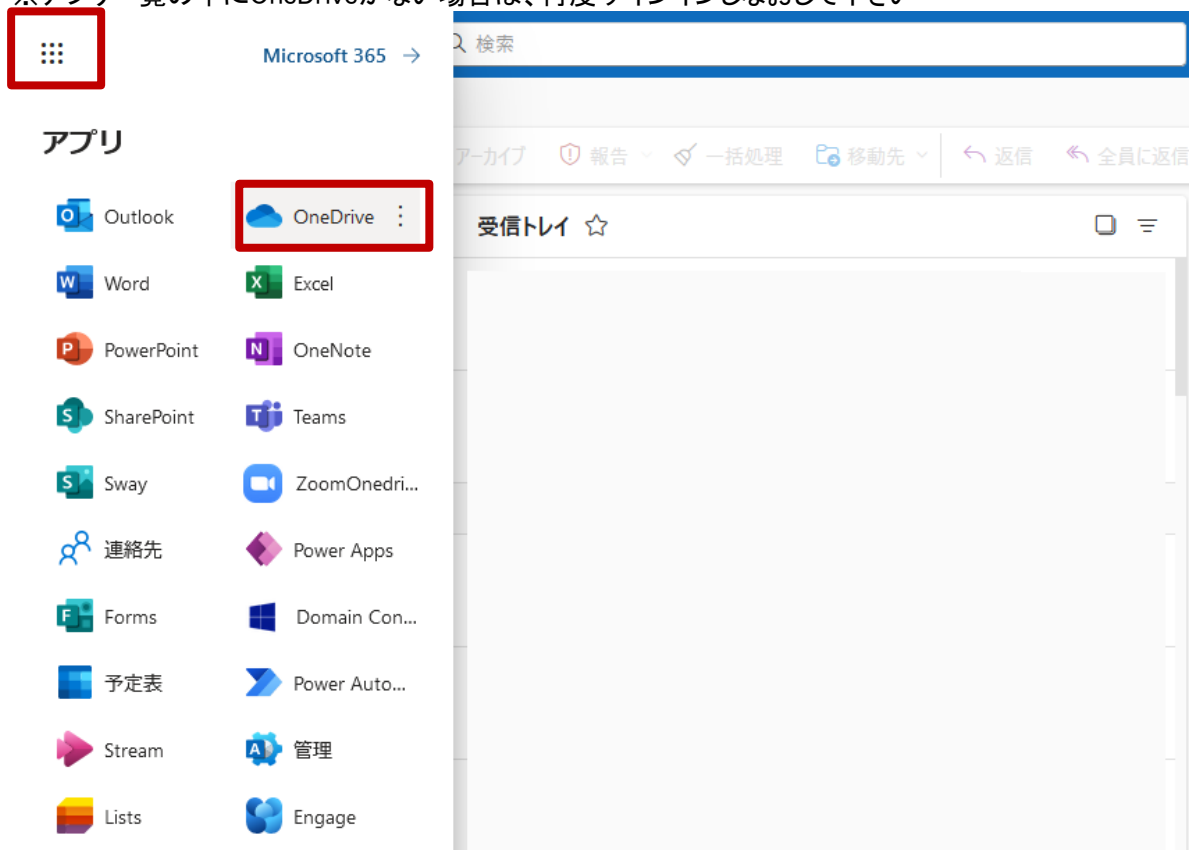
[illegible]

Microsoft 365 →

検索

アプリ

Outlook
OneDrive
Word
Excel
PowerPoint
OneNote
SharePoint
Teams
Sway
ZoomOnedri...
連絡先
Power Apps
Forms
Domain Con...
予定表
Power Auto...
Stream
管理
Lists
Engage

アーカイブ 報告 一括処理 移動先 返信 全員に返信

受信トレイ